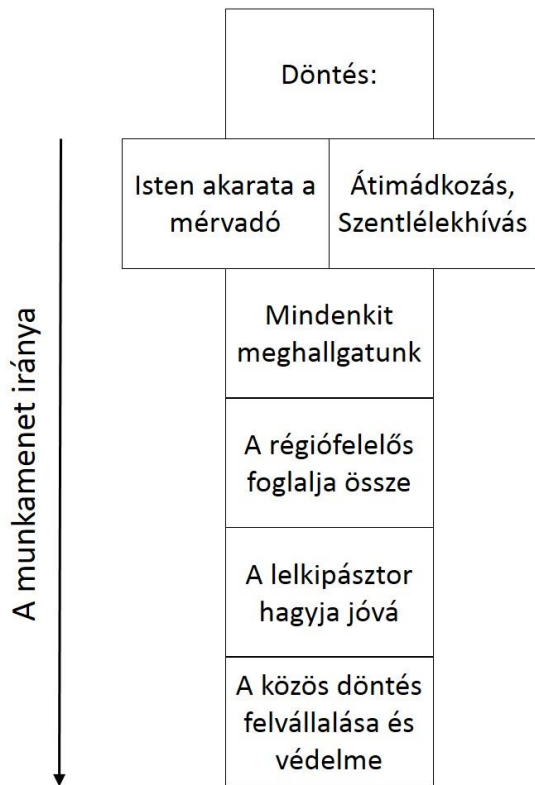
A munkamenet iránya

Döntés:

Isten akarata a mérvadó

Átimádkozás, Szentlélekhívás

Mindenkit meghallgatunk

A régiófelelős foglalja össze

A lelkipásztor hagyja jóvá

A közös döntés felvállalása és védelme